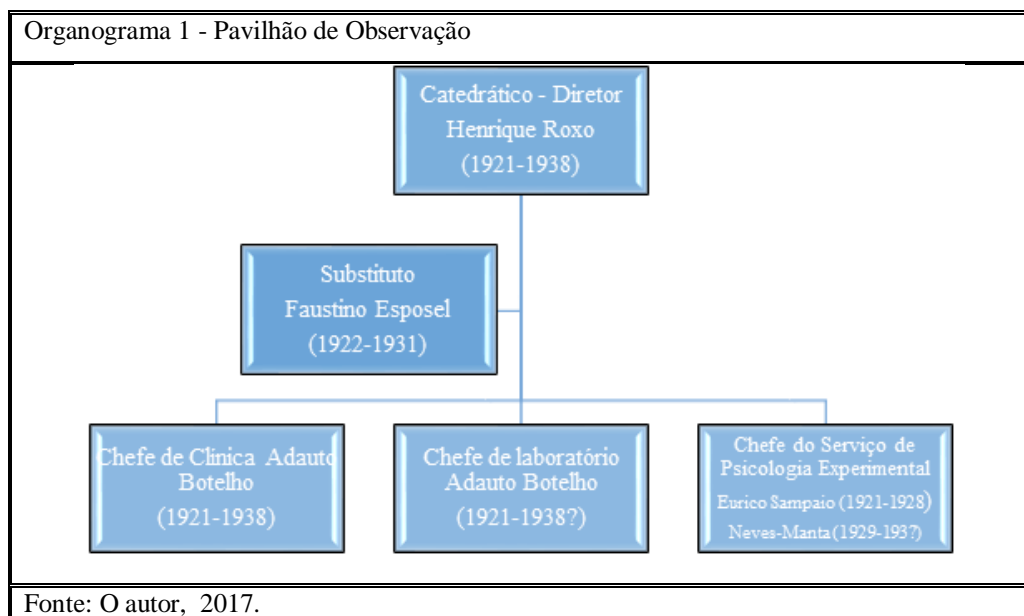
Organograma 1 - Pavilhão de Observação

Catedrático - Diretor
Henrique Roxo
(1921-1938)

Substituto
Faustino Esposel
(1922-1931)

Chefe de Clinica Adauto Botelho
(1921-1938)

Chefe de laboratório
Adauto Botelho
(1921-1938?)

Chefe do Serviço de Psicologia Experimental
Eurico Sampaio (1921-1928)
Neves-Manta (1929-193?)

Fonte: O autor, 2017.